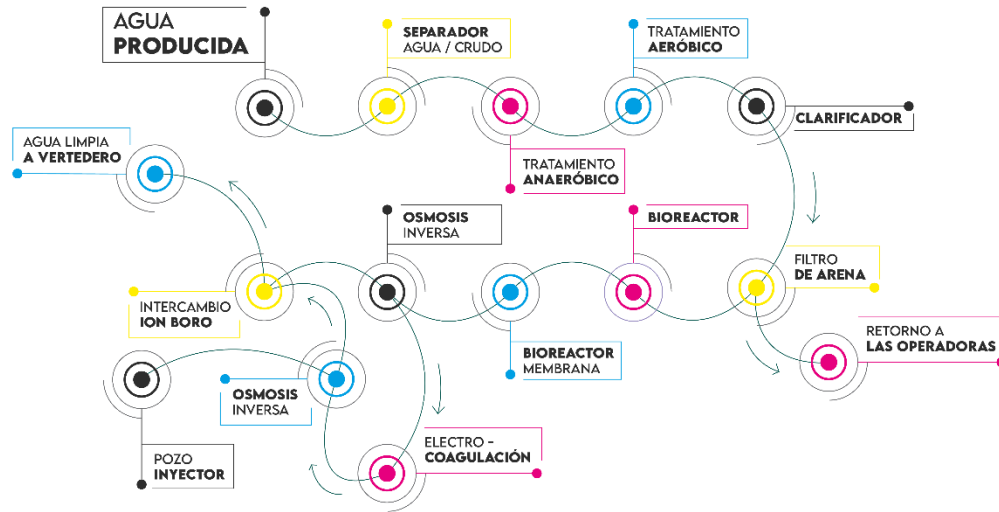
AGUA
PRODUCIDA

SEPARADOR
AGUA / CRUDO

TRATAMIENTO
AERÓBICO

CLARIFICADOR

TRATAMIENTO
ANAERÓBICO

AGUA LIMPIA
A VERTEDERO

OSMOSIS
INVERSA

BIOREACTOR

FILTRO
DE ARENA

RETORNO A
LAS OPERADORAS

INTERCAMBIO
ION BORO

BIOREACTOR
MEMBRANA

OSMOSIS
INVERSA

POZO
INYECTOR

ELECTRO –
COAGULACIÓN